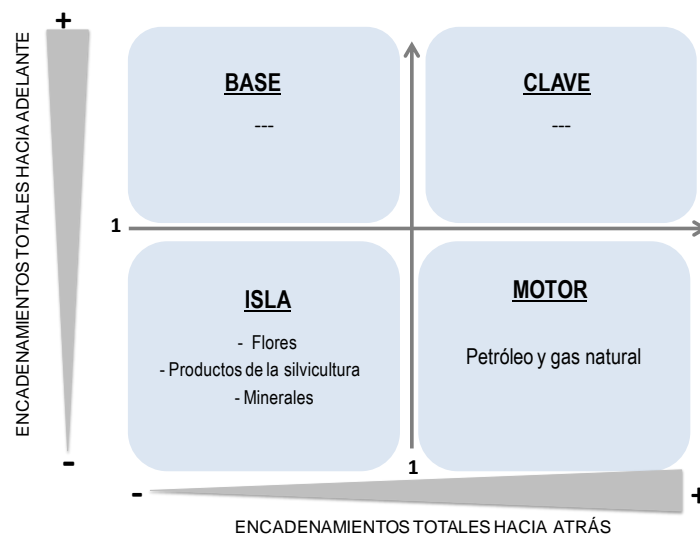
+

ENCADENAMIENTOS TOTALES HACIA ADELANTE

-

BASE

---

CLAVE

---

1

ISLA

- Flores
- Productos de la silvicultura
- Minerales

MOTOR

Petróleo y gas natural

1

-

+

ENCADENAMIENTOS TOTALES HACIA ATRÁS